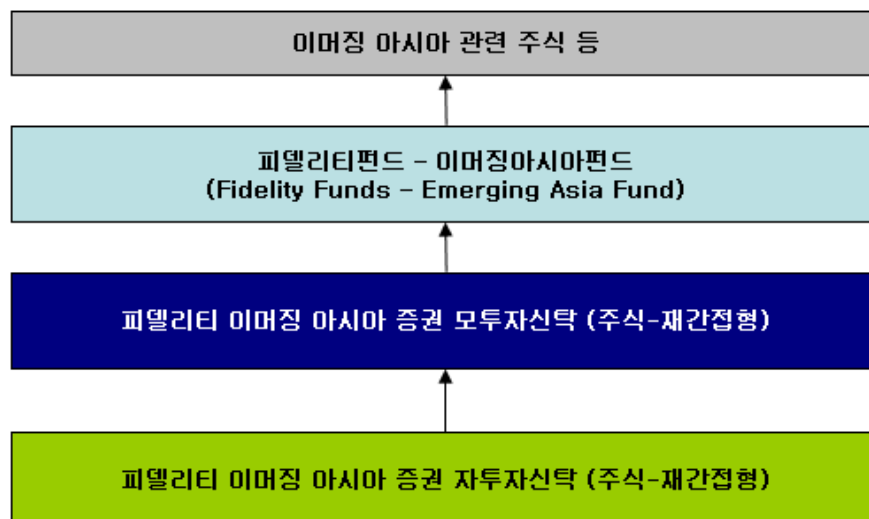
이머징 아시아 관련 주식 등

피델리티펀드 - 이머징아시아펀드
(Fidelity Funds - Emerging Asia Fund)

피델리티 이머징 아시아 증권 모투자신탁 (주식-재간접형)

피델리티 이머징 아시아 증권 자투자신탁 (주식-재간접형)